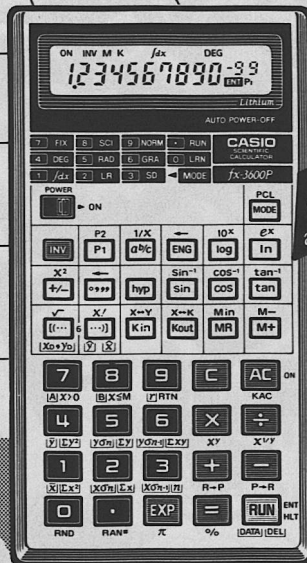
ON INV M K ∫dx DEG
1,234567890-99
ENT P1
Lithium
AUTO POWER-OFF

7 FIX 8 SCI 9 NORM • RUN
4 DEG 5 RAD 6 GRA 0 LRN
1 ∫dx 2 LR 3 SD ◄ MODE

CASIO
SCIENTIFIC CALCULATOR
fx-3600P

POWER
► ON

PCL
MODE

P2 1/X ← $10^x$ $e^x$
INV P1 $a^b/c$ ENG log ln

$X^2$ ← $Sin^{-1}$ $cos^{-1}$ $tan^{-1}$
+/– °''' hyp sin cos tan

√ X! X↔Y X↔K Min M–
[(··· 6 ···)] Kin Kout MR M+
Xo•Yo ŷ x̂

7 8 9 C AC ON
X>0 X≤M RTN KAC

4 5 6 × ÷
ȳ Σy² yσn Σy yσn-1 Σxy $X^y$ $X^{1/y}$

1 2 3 + –
x̄ Σx² xσn Σx xσn-1 n R→P P→R

0 • EXP = RUN ENT HLT
RND RAN# π % DATA DEL